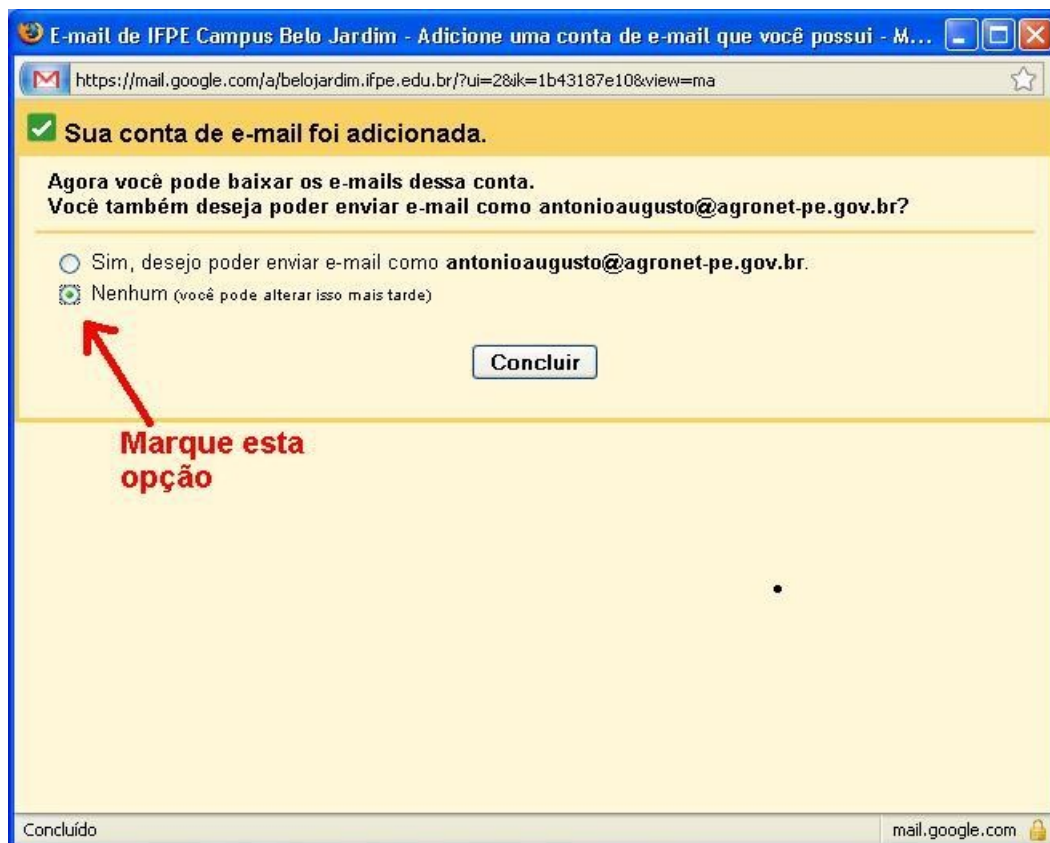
E-mail de IFPE Campus Belo Jardim - Adicione uma conta de e-mail que você possui - M...

https://mail.google.com/a/belojardim.ifpe.edu.br/?ui=2&ik=1b43187e10&view=ma

Sua conta de e-mail foi adicionada.

Agora você pode baixar os e-mails dessa conta.
Você também deseja poder enviar e-mail como antonioaugusto@agronet-pe.gov.br?

Sim, desejo poder enviar e-mail como antonioaugusto@agronet-pe.gov.br.

Nenhum (você pode alterar isso mais tarde)

Concluir

Marque esta opção

Concluído

mail.google.com